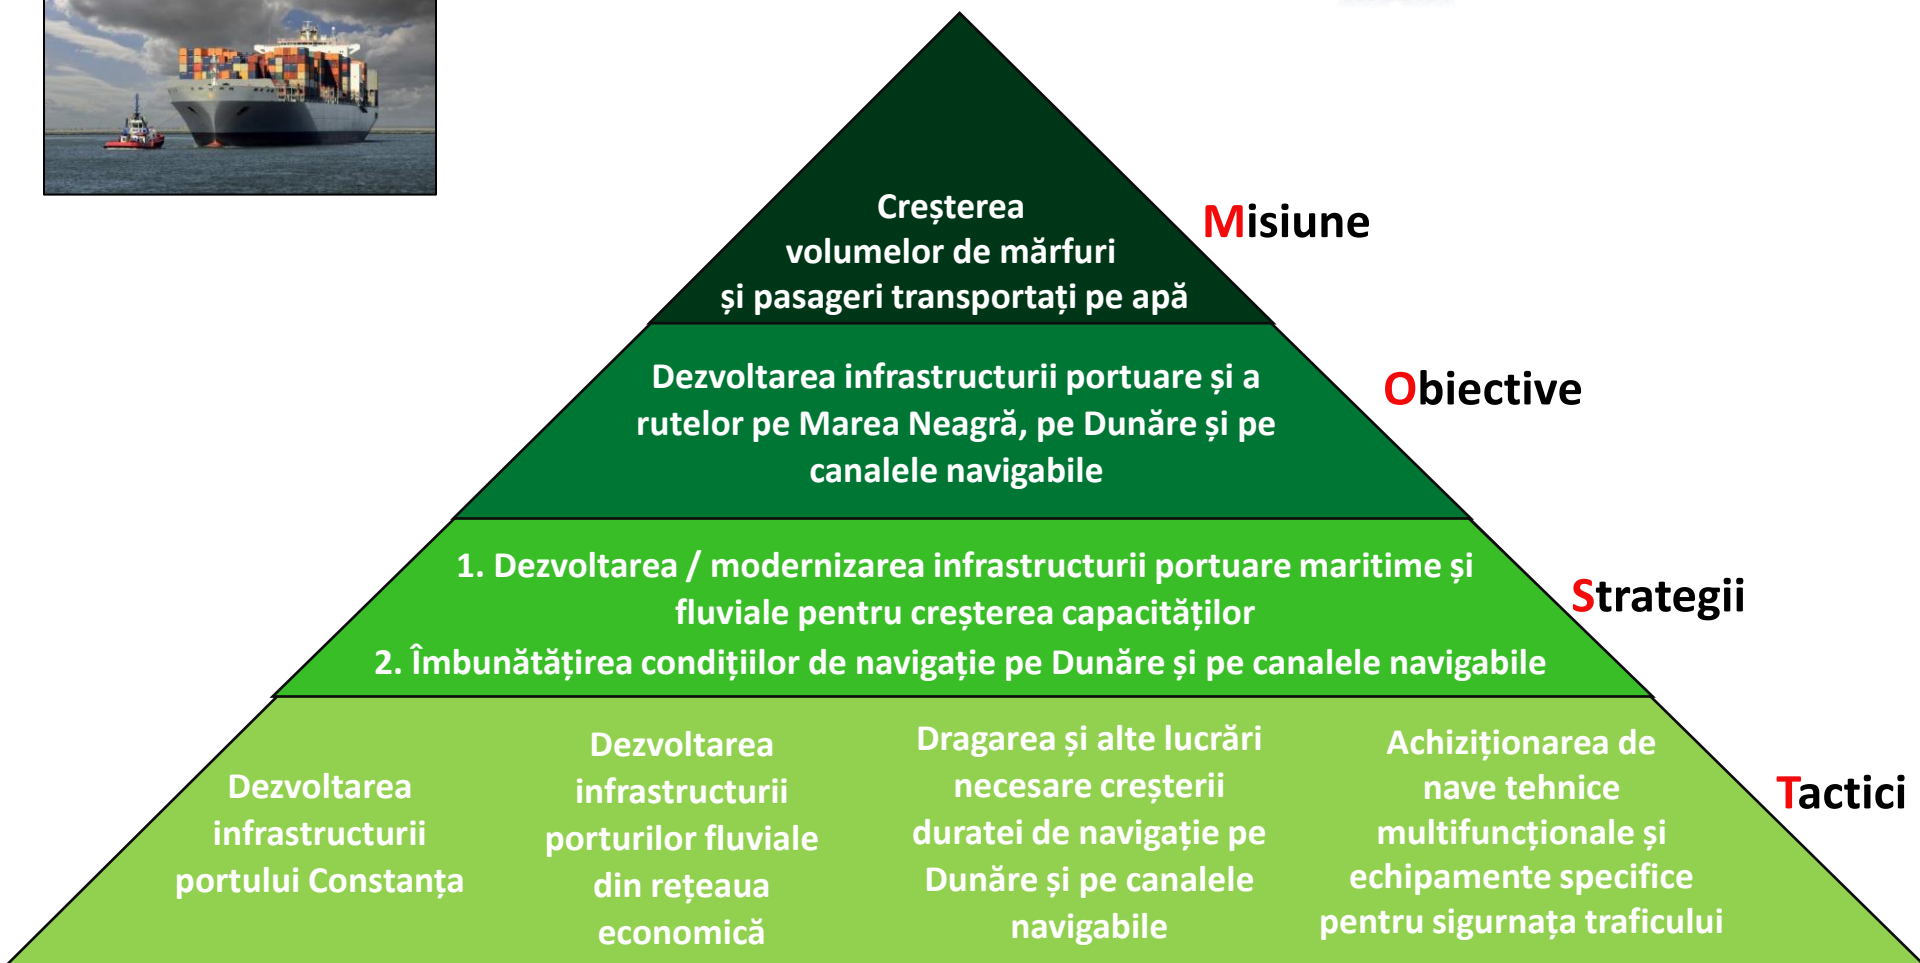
Creșterea volumelor de mărfuri și pasageri transportați pe apă

Misiune

Dezvoltarea infrastructurii portuare și a rutelor pe Marea Neagră, pe Dunăre și pe canalele navigabile

Obiective

1. Dezvoltarea / modernizarea infrastructurii portuare maritime și fluviale pentru creșterea capacităților

2. Îmbunătățirea condițiilor de navigație pe Dunăre și pe canalele navigabile

Strategii

Dezvoltarea infrastructurii portului Constanța

Dezvoltarea infrastructurii porturilor fluviale din rețeaua economică

Dragarea și alte lucrări necesare creșterii duratei de navigație pe Dunăre și pe canalele navigabile

Achiziționarea de nave tehnice multifuncționale și echipamente specifice pentru sigurnața traficului

Tactici